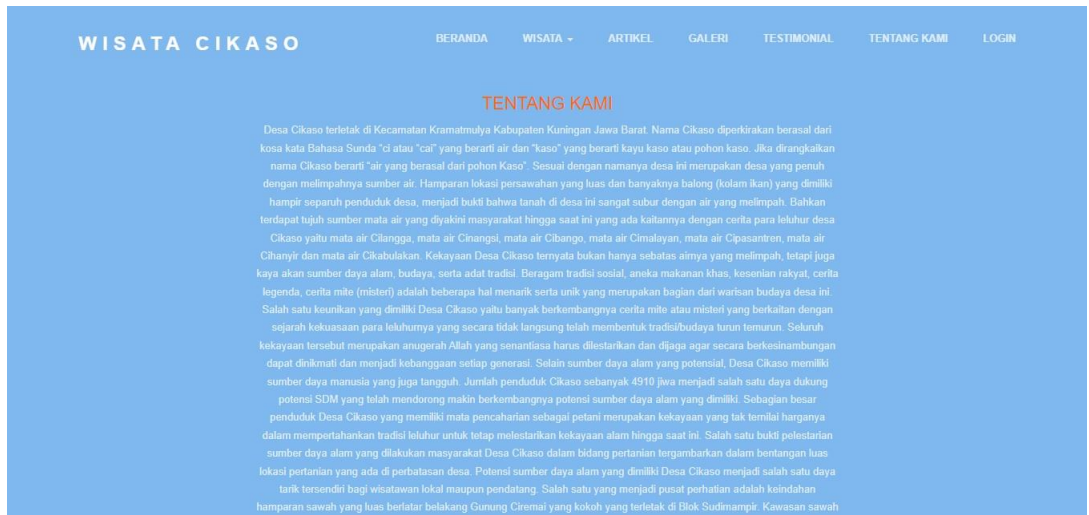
WISATA CIKASO

BERANDA WISATA ▾ ARTIKEL GALERI TESTIMONIAL TENTANG KAMI LOGIN

TENTANG KAMI

Desa Cikaso terletak di Kecamatan Kramatmulya Kabupaten Kuningan Jawa Barat. Nama Cikaso diperkirakan berasal dari kosa kata Bahasa Sunda "ci atau "cai" yang berarti air dan "kaso" yang berarti kayu kaso atau pohon kaso. Jika dirangkaikan nama Cikaso berarti "air yang berasal dari pohon Kaso". Sesuai dengan namanya desa ini merupakan desa yang penuh dengan melimpahnya sumber air. Hamparan lokasi persawahan yang luas dan banyaknya balong (kolam ikan) yang dimiliki hampir separuh penduduk desa, menjadi bukti bahwa tanah di desa ini sangat subur dengan air yang melimpah. Bahkan terdapat tujuh sumber mata air yang diyakini masyarakat hingga saat ini yang ada kaitannya dengan cerita para leluhur desa Cikaso yaitu mata air Cilangga, mata air Cinangsi, mata air Cibango, mata air Cimalayan, mata air Cipasantren, mata air Cihanyir dan mata air Cikabulakan. Kekayaan Desa Cikaso ternyata bukan hanya sebatas airnya yang melimpah, tetapi juga kaya akan sumber daya alam, budaya, serta adat tradisi. Beragam tradisi sosial, aneka makanan khas, kesenian rakyat, cerita legenda, cerita mite (misteri) adalah beberapa hal menarik serta unik yang merupakan bagian dari warisan budaya desa ini. Salah satu keunikan yang dimiliki Desa Cikaso yaitu banyak berkembangnya cerita mite atau misteri yang berkaitan dengan sejarah kekuasaan para leluhurnya yang secara tidak langsung telah membentuk tradisi/budaya turun temurun. Seluruh kekayaan tersebut merupakan anugerah Allah yang senantiasa harus dilestarikan dan dijaga agar secara berkesinambungan dapat dinikmati dan menjadi kebanggaan setiap generasi. Selain sumber daya alam yang potensial, Desa Cikaso memiliki sumber daya manusia yang juga tangguh. Jumlah penduduk Cikaso sebanyak 4910 jiwa menjadi salah satu daya dukung potensi SDM yang telah mendorong makin berkembangnya potensi sumber daya alam yang dimiliki. Sebagian besar penduduk Desa Cikaso yang memiliki mata pencaharian sebagai petani merupakan kekayaan yang tak ternilai harganya dalam mempertahankan tradisi leluhur untuk tetap melestarikan kekayaan alam hingga saat ini. Salah satu bukti pelestarian sumber daya alam yang dilakukan masyarakat Desa Cikaso dalam bidang pertanian tergambarkan dalam bentangan luas lokasi pertanian yang ada di perbatasan desa. Potensi sumber daya alam yang dimiliki Desa Cikaso menjadi salah satu daya tarik tersendiri bagi wisatawan lokal maupun pendatang. Salah satu yang menjadi pusat perhatian adalah keindahan hamparan sawah yang luas berlatar belakang Gunung Ciremai yang kokoh yang terletak di Blok Sudimampir. Kawasan sawah